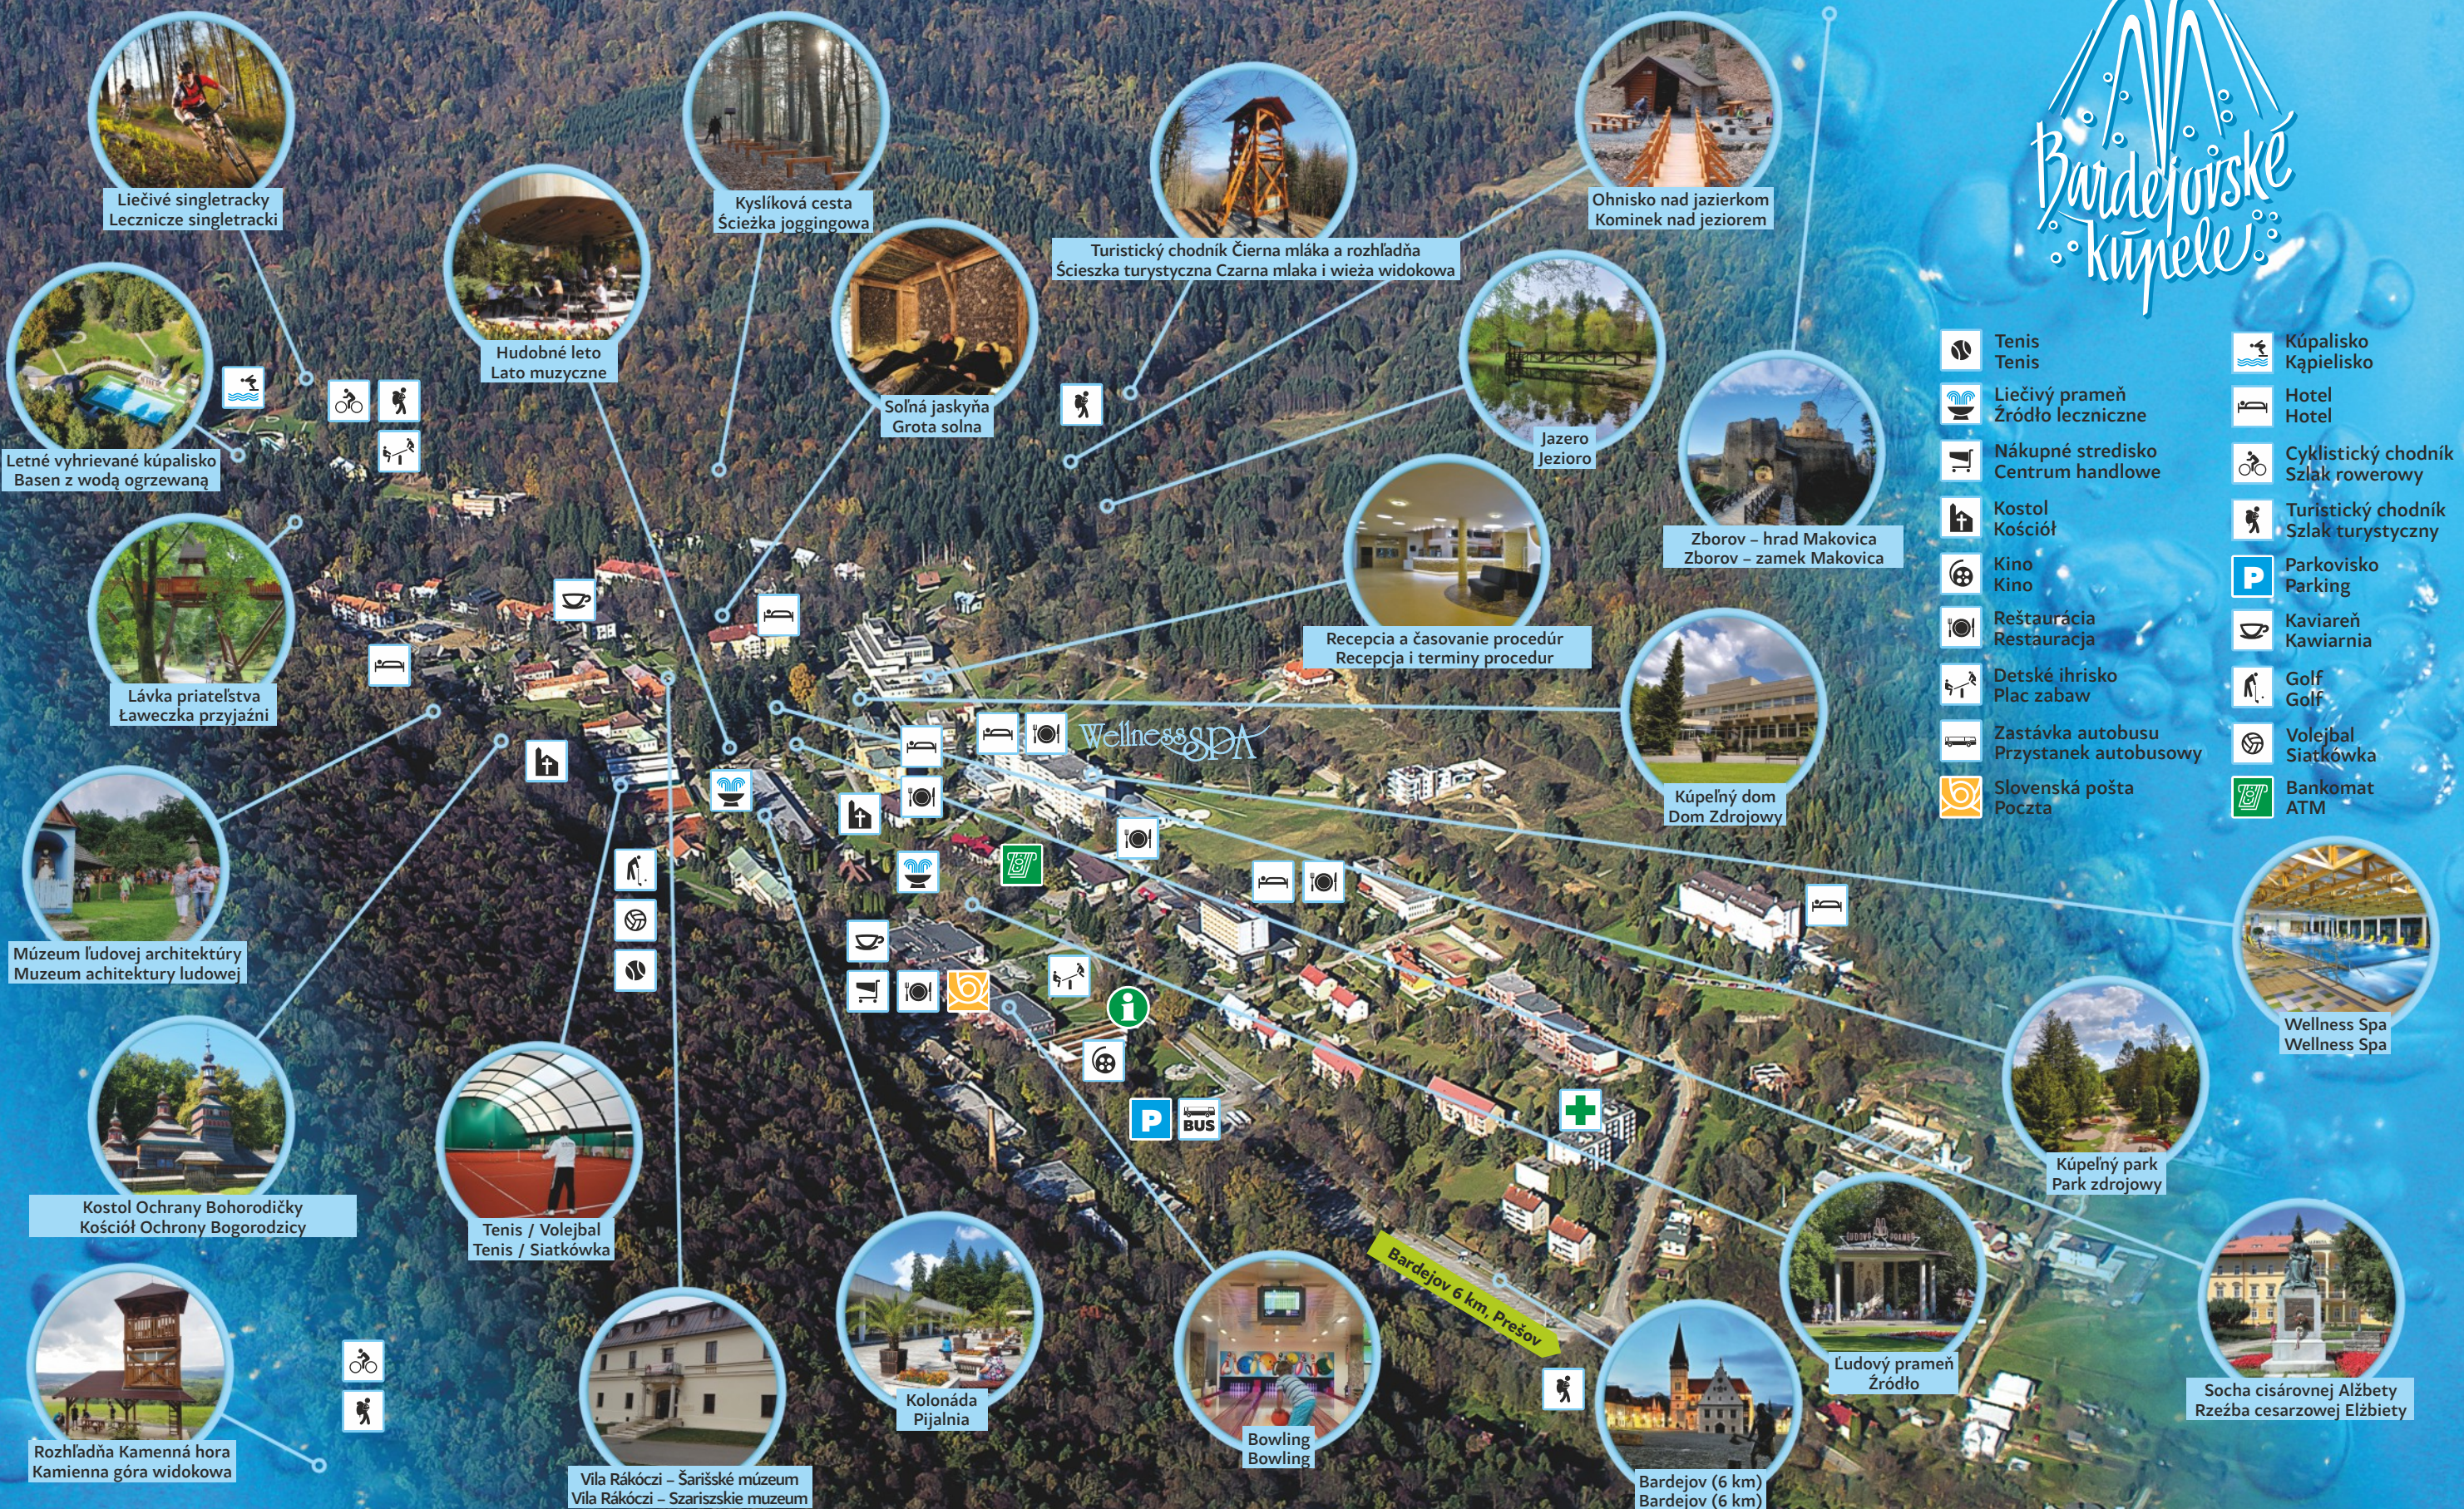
Bardejovské kúpele

Liečivé singletracky
Lecznicze singletracki

Kyslíková cesta
Ścieżka joggingowa

Turistický chodník Čierna mláka a rozhľadňa
Ścieszka turystyczna Czarna mlaka i wieża widokowa

Ohnisko nad jazierkom
Kominek nad jeziorem

Hudobné leto
Lato muzyczne

Solná jaskyňa
Grota solna

Letné vyhrievané kúpalisko
Basen z wodą ogrzewaną

Jazero
Jezioro

Zborov – hrad Makovica
Zborov – zamek Makovica

Recepcia a časovanie procedúr
Recepcja i terminy procedur

Lávka priateľstva
Ławeczka przyjaźni

Wellness SPA

Kúpeľný dom
Dom Zdrojowy

Múzeum ľudovej architektúry
Muzeum achitektury ludowej

Kostol Ochrany Bohorodičky
Kościół Ochrany Bogorodzicy

Tenis / Volejbal
Tenis / Siatkówka

Rozhľadňa Kamenná hora
Kamienna góra widokowa

Vila Rákóczi – Šarišské múzeum
Vila Rákóczi – Szaryszkie muzeum

Kolonáda
Pijalnia

Bowling
Bowling

Bardejov 6 km, Prešov

Bardejov (6 km)
Bardejov (6 km)

Ľudový prameň
Źródło

Kúpeľný park
Park zdrojowy

Socha cisárovnej Alžbety
Rzeźba cesarzowej Elżbiety

Wellness Spa
Wellness Spa

BUS

P

Tenis
Tenis

Liečivý prameň
Źródło lecznicze

Nákupné stredisko
Centrum handlowe

Kostol
Kościół

Kino
Kino

Reštaurácia
Restauracja

Detské ihrisko
Plac zabaw

Zastávka autobusu
Przystanek autobusowy

Slovenská pošta
Poczta

Kúpalisko
Kąpielisko

Hotel
Hotel

Cyklistický chodník
Szlak rowerowy

Turistický chodník
Szlak turystyczny

Parkovisko
Parking

Kaviareň
Kawiarnia

Golf
Golf

Volejbal
Siatkówka

Bankomat
ATM